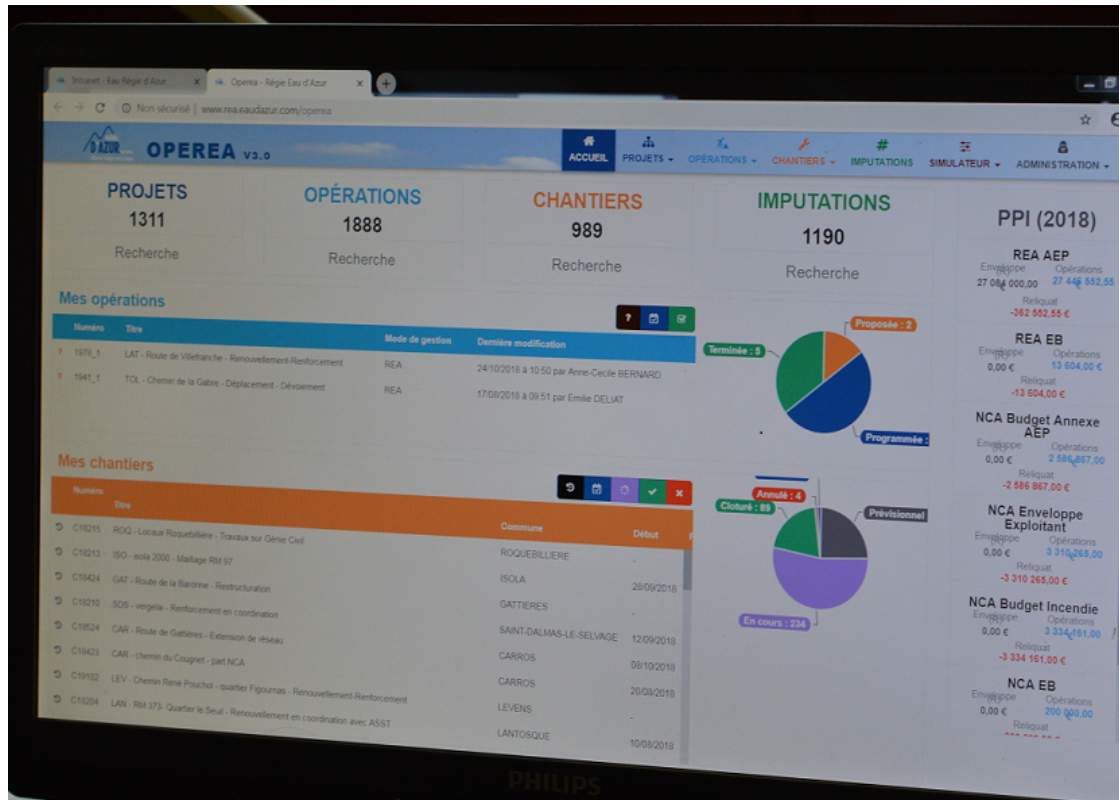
Intranet - Eau Régie d'Azur
Operea - Régie Eau d'Azur
Non sécurisé | www.rea.eaudazur.com/operea

D'AZUR
OPEREA V3.0

ACCUEIL
PROJETS
OPÉRATIONS
CHANTIERS
IMPUTATIONS
SIMULATEUR
ADMINISTRATION

PROJETS
1311
Recherche

OPÉRATIONS
1888
Recherche

CHANTIERS
989
Recherche

IMPUTATIONS
1190
Recherche

PPI (2018)

REA AEP
Enveloppe 27 084 000,00
Opérations 27 446 552,55
Reliquat -362 552,55 €

REA EB
Enveloppe 0,00 €
Opérations 13 604,00 €
Reliquat -13 604,00 €

NCA Budget Annexe AEP
Enveloppe 0,00 €
Opérations 2 586 867,00
Reliquat -2 586 867,00 €

NCA Enveloppe Exploitant
Enveloppe 0,00 €
Opérations 3 310 265,00
Reliquat -3 310 265,00 €

NCA Budget Incendie
Enveloppe 0,00 €
Opérations 3 334 161,00
Reliquat -3 334 161,00 €

NCA EB
Enveloppe 0,00 €
Opérations 200 000,00
Reliquat

Mes opérations

| Numéro | Titre | Mode de gestion | Dernière modification |
|---|---|---|---|
| 1976_1 | LAT - Route de Villefranche - Renouvellement-Renforcement | REA | 24/10/2018 à 10:50 par Anne-Cecile BERNARD |
| 1941_1 | TOL - Chemin de la Gabre - Déplacement - Dévoiement | REA | 17/08/2018 à 09:51 par Emilie DELIAT |

Proposée : 2
Terminée : 5
Programmée :

Mes chantiers

| Numéro | Titre | Commune | Début |
|---|---|---|---|
| C10215 | ROQ - Locaux Roquebillière - Travaux sur Génie Civil | ROQUEBILLIERE | - |
| C10213 | ISO - isola 2000 - Maillage RM 97 | ISOLA | 28/09/2018 |
| C10424 | GAT - Route de la Baronne - Restructuration | GATTIERES | - |
| C10210 | SDS - vergela - Renforcement en coordination | SAINT-DALMAS-LE-SELVAGE | 12/09/2018 |
| C10524 | CAR - Route de Gattières - Extension de réseau | CARROS | 08/10/2018 |
| C10423 | CAR - chemin du Cougnet - part NCA | CARROS | 20/03/2018 |
| C10102 | LEV - Chemin René Pouchol - quartier Figournas - Renouvellement-Renforcement | LEVENS | - |
| C10204 | LAN - RM 373 - Quartier le Seuil - Renouvellement en coordination avec ASST | LANTOSQUE | 10/08/2018 |

Annulé : 4
Cloturé : 89
Prévisionnel
En cours : 234

PHILIPS